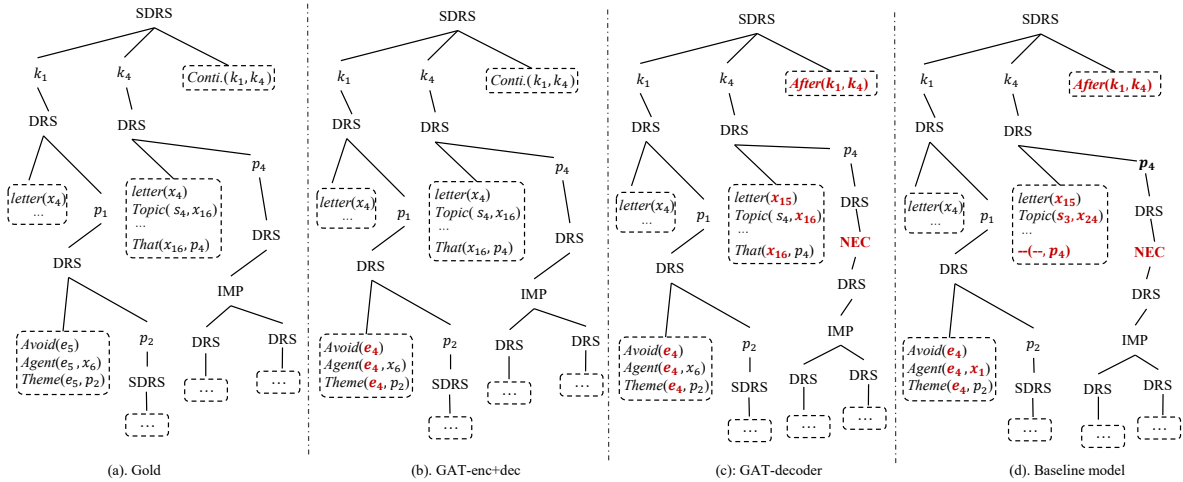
SDRS

$k_1$ $k_4$ $Conti.(k_1, k_4)$

DRS DRS

$letter(x_4)$ ...

$p_1$

$letter(x_4)$ $Topic(s_4, x_{16})$ ... $That(x_{16}, p_4)$

$p_4$

DRS

DRS

IMP

$Avoid(e_5)$ $Agent(e_5, x_6)$ $Theme(e_5, p_2)$

$p_2$

SDRS

...

DRS DRS

... ...

(a). Gold

SDRS

$k_1$ $k_4$ $Conti.(k_1, k_4)$

DRS DRS

$letter(x_4)$ ...

$p_1$

$letter(x_4)$ $Topic(s_4, x_{16})$ ... $That(x_{16}, p_4)$

$p_4$

DRS

DRS

IMP

$Avoid(e_4)$ $Agent(e_4, x_6)$ $Theme(e_4, p_2)$

$p_2$

SDRS

...

DRS DRS

... ...

(b). GAT-enc+dec

SDRS

$k_1$ $k_4$ $After(k_1, k_4)$

DRS DRS

$letter(x_4)$ ...

$p_1$

$letter(x_{15})$ $Topic(s_4, x_{16})$ ... $That(x_{16}, p_4)$

$p_4$

DRS

NEC

DRS

DRS

IMP

$Avoid(e_4)$ $Agent(e_4, x_6)$ $Theme(e_4, p_2)$

$p_2$

SDRS

...

DRS DRS

... ...

(c): GAT-decoder

SDRS

$k_1$ $k_4$ $After(k_1, k_4)$

DRS DRS

$letter(x_4)$ ...

$p_1$

$letter(x_{15})$ $Topic(s_3, x_{24})$ ... --(--, $p_4$)

$p_4$

DRS

NEC

DRS

DRS

IMP

$Avoid(e_4)$ $Agent(e_4, x_1)$ $Theme(e_4, p_2)$

$p_2$

SDRS

...

DRS DRS

... ...

(d). Baseline model